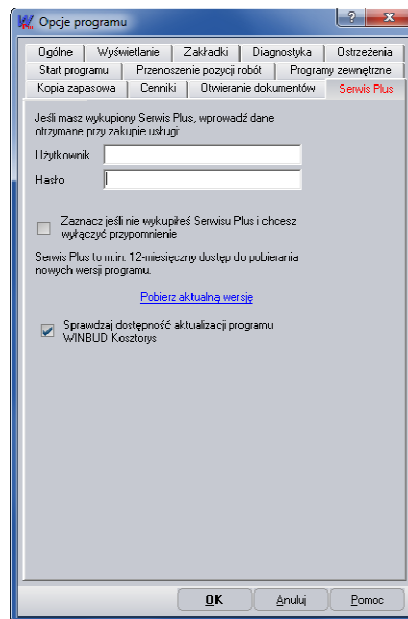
Opcje programu

?

x

Ogólne | Wyświetlanie | Zakładki | Diagnostyka | Ostrzeżenia

Start programu | Przenoszenie pozycji robót | Programy zewnętrzne

Kopia zapasowa | Cenniki | Otwieranie dokumentów | Serwis Plus

Jeśli masz wykupiony Serwis Plus, wprowadź dane otrzymane przy zakupie usługi

Użytkownik

Hasło

Zaznacz jeśli nie wykupiłeś Serwisu Plus i chcesz wyłączyć przypomnienie

Serwis Plus to min. 12-miesięczny dostęp do pobierania nowych wersji programu.

Pobierz aktualną wersję

Sprawdzaj dostępność aktualizacji programu WINBUD Kosztorys

OK | Anuluj | Pomoc